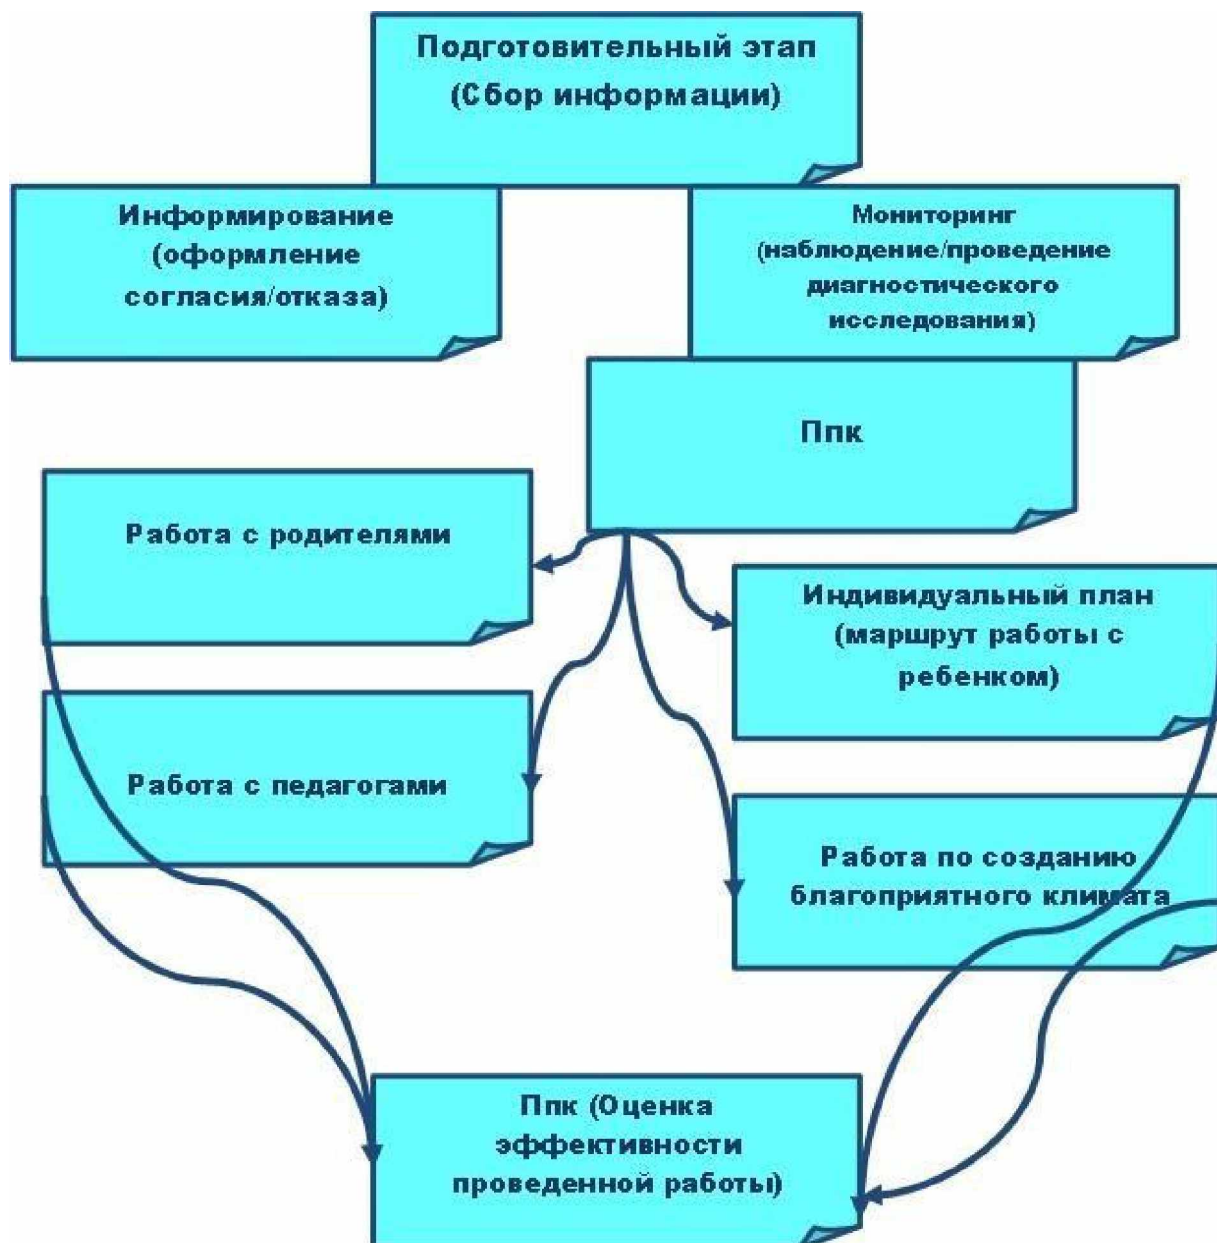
Подготовительный этап (Сбор информации)

Информирование (оформление согласия/отказа)

Мониторинг (наблюдение/проведение диагностического исследования)

Ппк

Работа с родителями

Индивидуальный план (маршрут работы с ребенком)

Работа с педагогами

Работа по созданию благоприятного климата

Ппк (Оценка эффективности проведенной работы)